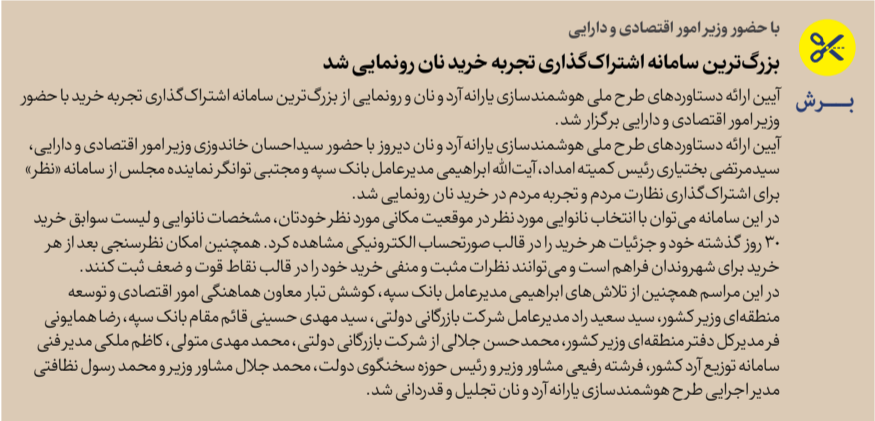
برش

با حضور وزیر امور اقتصادی و دارایی

بزرگ‌ترین سامانه اشتراک‌گذاری تجربه خرید نان رونمایی شد

آیین ارائه دستاوردهای طرح ملی هوشمندسازی یارانه آرد و نان و رونمایی از بزرگ‌ترین سامانه اشتراک‌گذاری تجربه خرید با حضور وزیر امور اقتصادی و دارایی برگزار شد.

آیین ارائه دستاوردهای طرح ملی هوشمندسازی یارانه آرد و نان دیروز با حضور سیداحسان خاندوزی وزیر امور اقتصادی و دارایی، سیدمرتضی بختیاری رئیس کمیته امداد، آیت‌الله ابراهیمی مدیرعامل بانک سپه و مجتبی توانگر نماینده مجلس از سامانه «نظر» برای اشتراک‌گذاری نظارت مردم و تجربه مردم در خرید نان رونمایی شد.

در این سامانه می‌توان با انتخاب نانوایی مورد نظر در موقعیت مکانی مورد نظر خودتان، مشخصات نانوایی و لیست سوابق خرید ۳۰ روز گذشته خود و جزئیات هر خرید را در قالب صورتحساب الکترونیکی مشاهده کرد. همچنین امکان نظرسنجی بعد از هر خرید برای شهروندان فراهم است و می‌توانند نظرات مثبت و منفی خرید خود را در قالب نقاط قوت و ضعف ثبت کنند.

در این مراسم همچنین از تلاش‌های ابراهیمی مدیرعامل بانک سپه، کوشش تبار معاون هماهنگی امور اقتصادی و توسعه منطقه‌ای وزیر کشور، سید سعید راد مدیرعامل شرکت بازرگانی دولتی، سید مهدی حسینی قائم مقام بانک سپه، رضا همایونی فر مدیرکل دفتر منطقه‌ای وزیر کشور، محمدحسن جلالی از شرکت بازرگانی دولتی، محمد مهدی متولی، کاظم ملکی مدیر فنی سامانه توزیع آرد کشور، فرشته رفیعی مشاور وزیر و رئیس حوزه سخنگوی دولت، محمد جلال مشاور وزیر و محمد رسول نظافتی مدیر اجرایی طرح هوشمندسازی یارانه آرد و نان تجلیل و قدردانی شد.